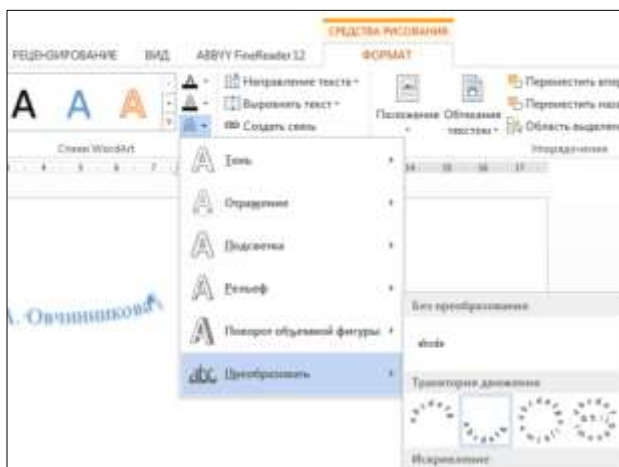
СРЕДСТВА РИСОВАНИЯ
РЕЦЕНЗИРОВАНИЕ ВИД ABBYY FineReader 12 ФОРМАТ

A A A

Направление текста
Выровнять текст
Создать связь

Положение Обтекание текстом

Переместить впер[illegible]
Переместить наз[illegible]
Область выделен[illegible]

Стили WordArt
Упорядочение

Тень
Отражение
Подсветка
Рельеф
Поворот объемной фигуры
Преобразовать

А. Овчинникова

Без преобразования
abcde
Траектория движения
Искривление